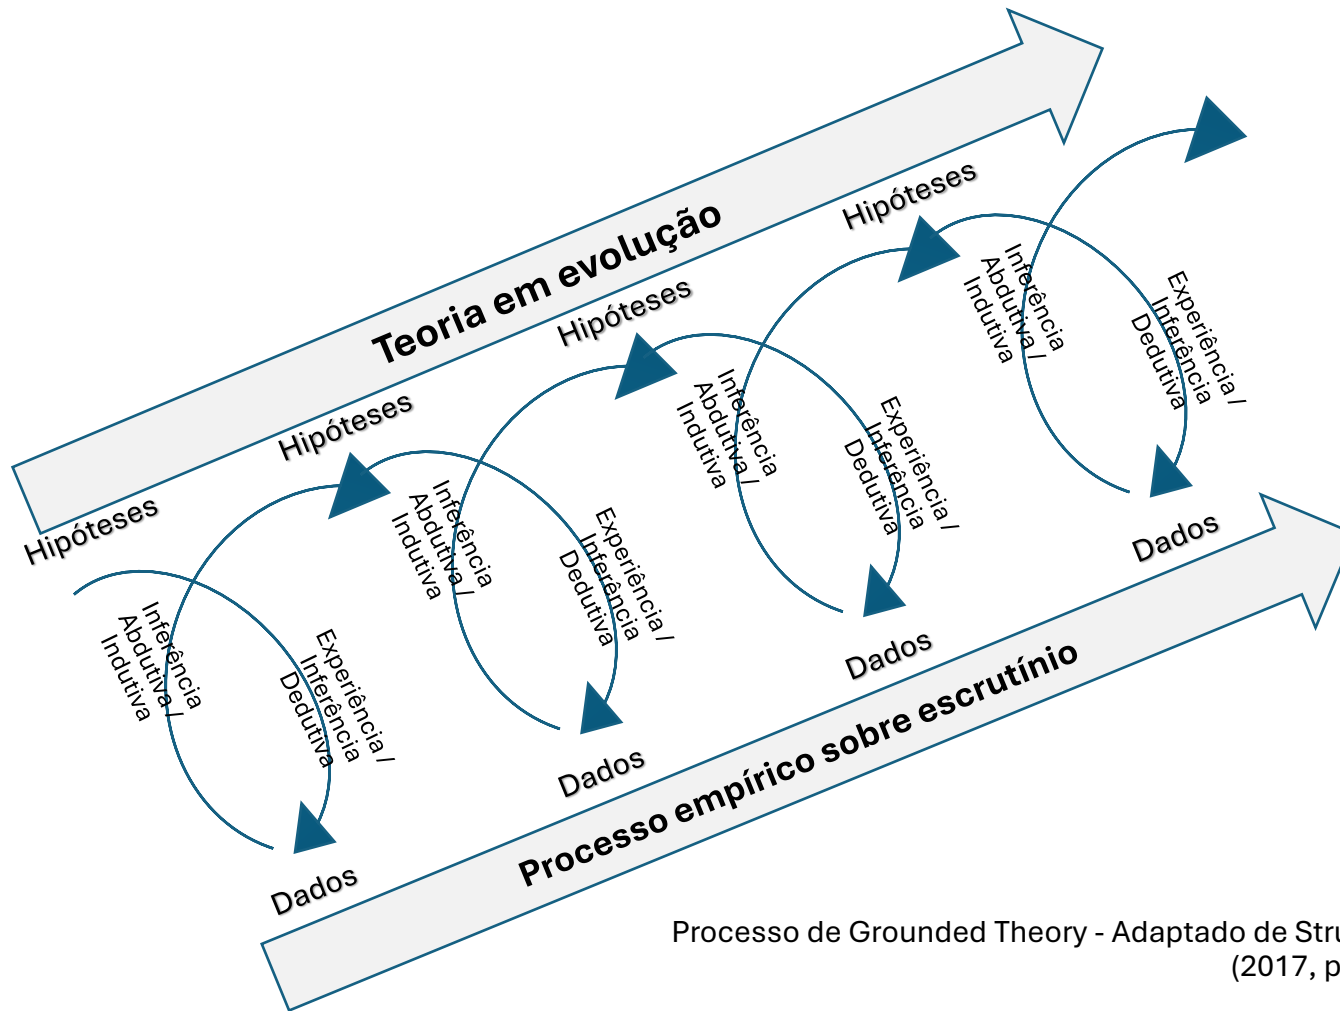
Teoria em evolução

Hipóteses

Inferência Abdutiva / Indutiva

Experiência / Inferência Dedutiva

Dados

Hipóteses

Inferência Abdutiva / Indutiva

Experiência / Inferência Dedutiva

Dados

Hipóteses

Inferência Abdutiva / Indutiva

Experiência / Inferência Dedutiva

Dados

Hipóteses

Inferência Abdutiva / Indutiva

Experiência / Inferência Dedutiva

Dados

Processo empírico sobre escrutínio

Processo de Grounded Theory - Adaptado de Stru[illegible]
(2017, p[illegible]